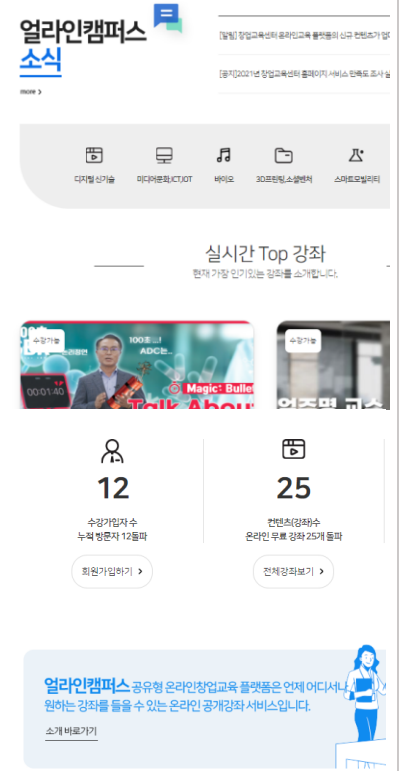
얼라인캠퍼스 소식

more >

[알림] 창업교육센터 온라인교육 플랫폼의 신규 컨텐츠가 업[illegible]

[공지] 2021년 창업교육센터 홈페이지 서비스 만족도 조사 실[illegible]

디지털 신기술

미디어콘텐츠/ICT/IOT

바이오

3D프린팅 소셜벤처

스마트모빌리티

실시간 Top 강좌

현재 가장 인기있는 강좌를 소개합니다.

수강가능

100조

ADC는

00:01:40

Magic Bullet

Talk About

수강가능

12

수강가입자 수
누적 방문자 12돌파

회원가입하기 >

25

컨텐츠(강좌)수
온라인 무료 강좌 25개 돌파

전체강좌보기 >

얼라인캠퍼스 공유형 온라인창업교육 플랫폼은 언제 어디서나 원하는 강좌를 들을 수 있는 온라인 공개강좌 서비스입니다.

소개 바로가기